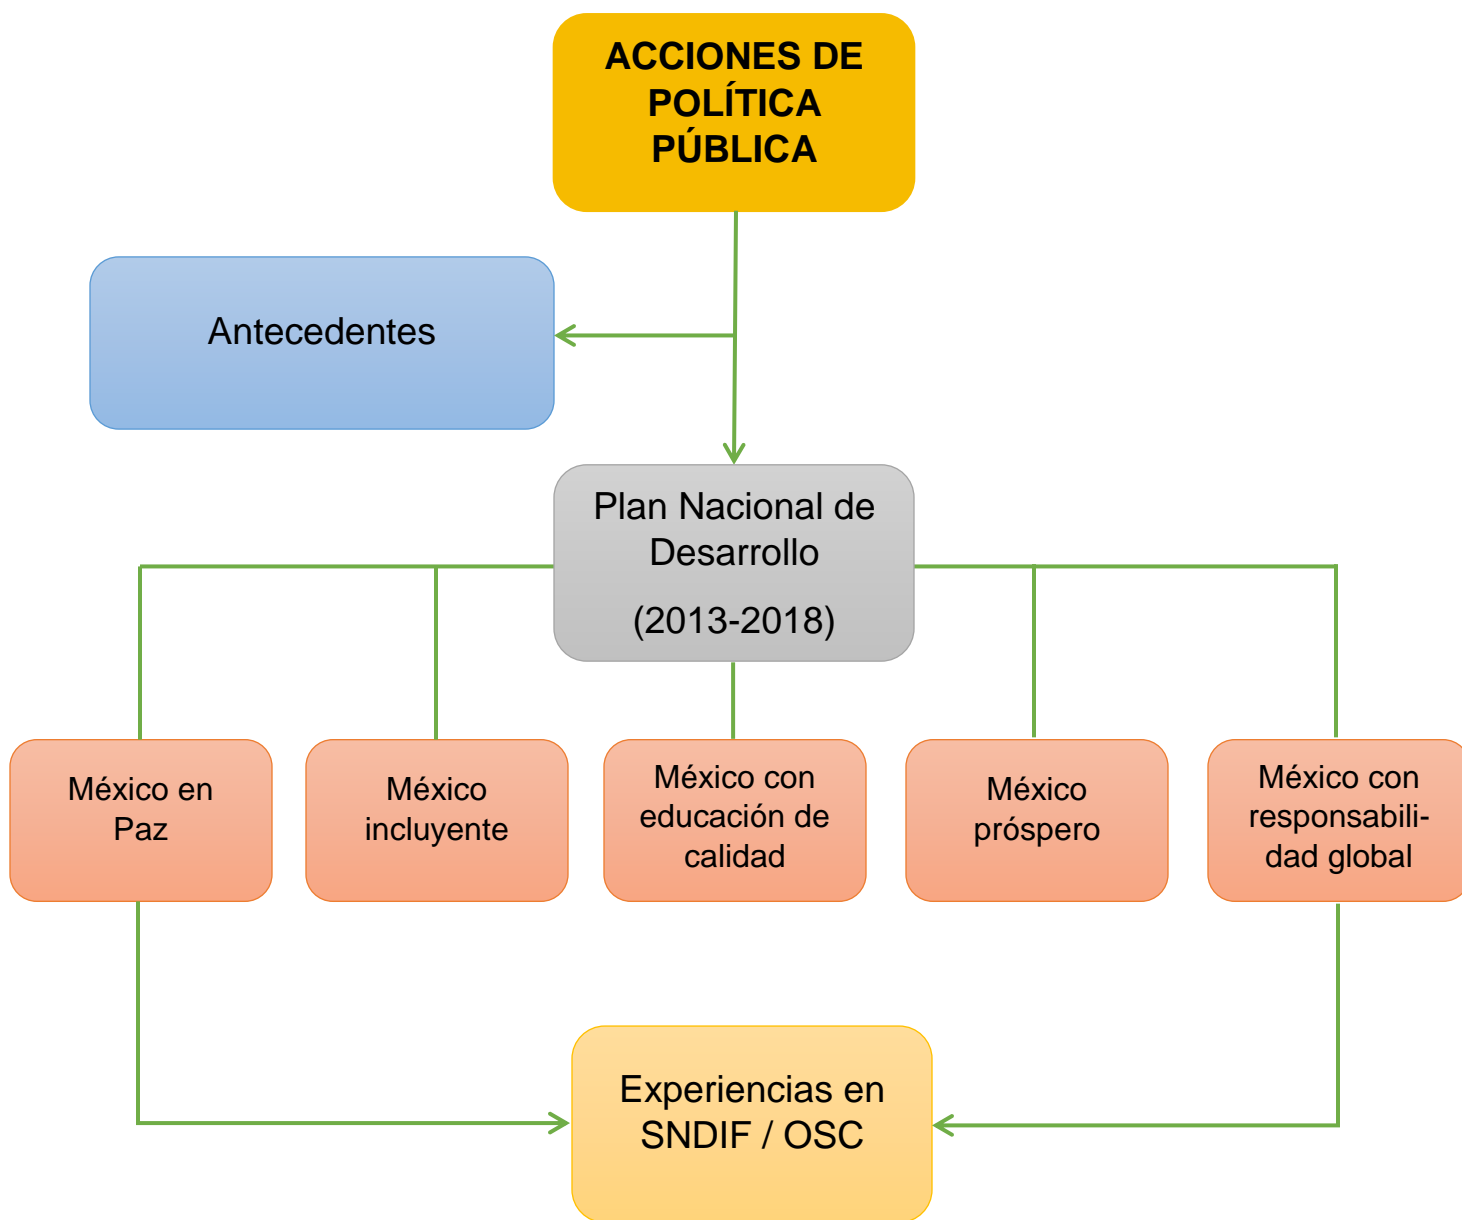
ACCIONES DE POLÍTICA PÚBLICA

Antecedentes

Plan Nacional de Desarrollo

(2013-2018)

México en Paz

México incluyente

México con educación de calidad

México próspero

México con responsabilidad global

Experiencias en SNDIF / OSC